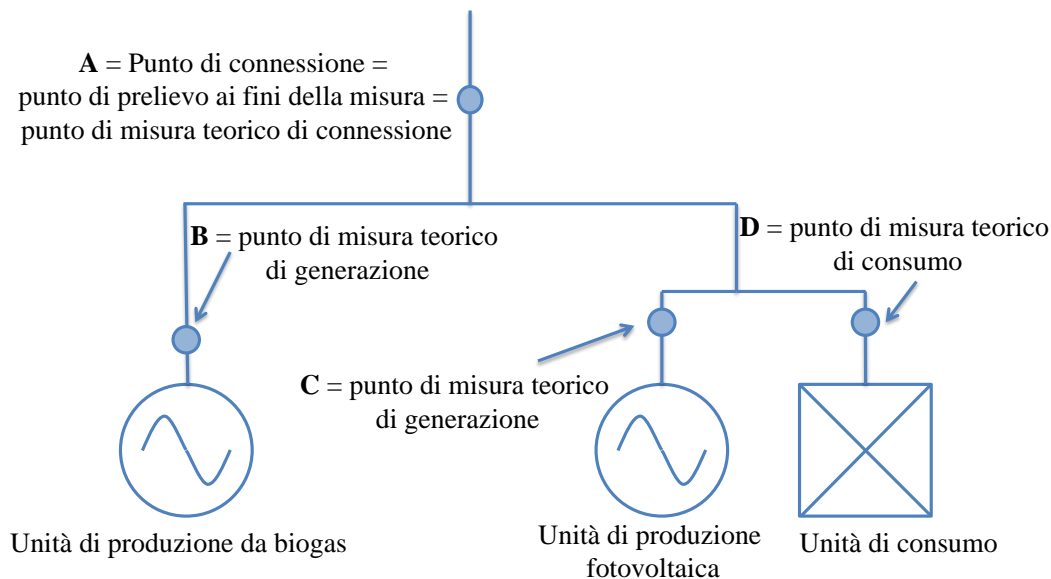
**A** = Punto di connessione = punto di prelievo ai fini della misura = punto di misura teorico di connessione

**B** = punto di misura teorico di generazione

**D** = punto di misura teorico di consumo

**C** = punto di misura teorico di generazione

Unità di produzione da biogas

Unità di produzione fotovoltaica

Unità di consumo